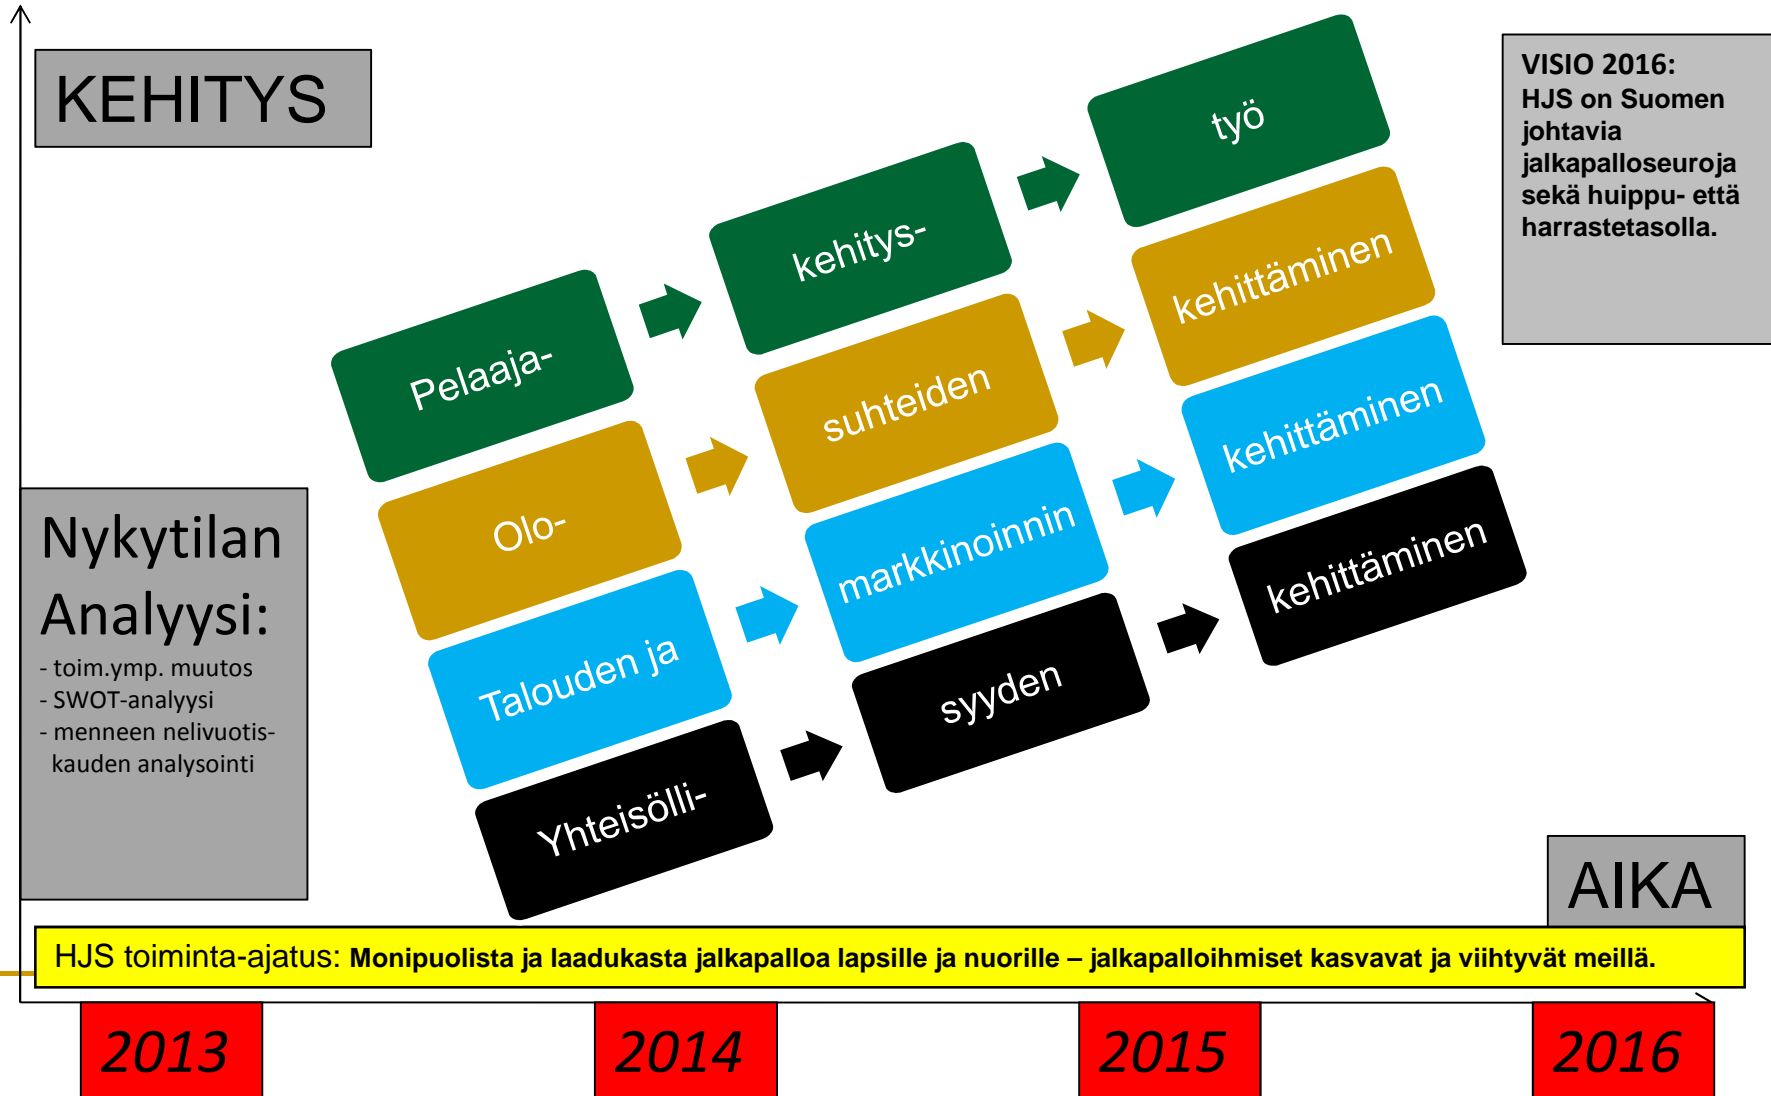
KEHITYS

VISIO 2016:
HJS on Suomen johtavia jalkapalloseuroja sekä huippu- että harrastetasolla.

Nykytilan Analyysi:
- toim.ymp. muutos
- SWOT-analyysi
- menneen nelivuotiskauden analysointi

Pelaaja-
kehitys-
työ

Olo-
suhteiden
kehittäminen

Talouden ja
markkinoinnin
kehittäminen

Yhteisölli-
syyden
kehittäminen

AIKA

HJS toiminta-ajatus: Monipuolista ja laadukasta jalkapalloa lapsille ja nuorille – jalkapalloihmiset kasvavat ja viihtyvät meillä.

2013
2014
2015
2016